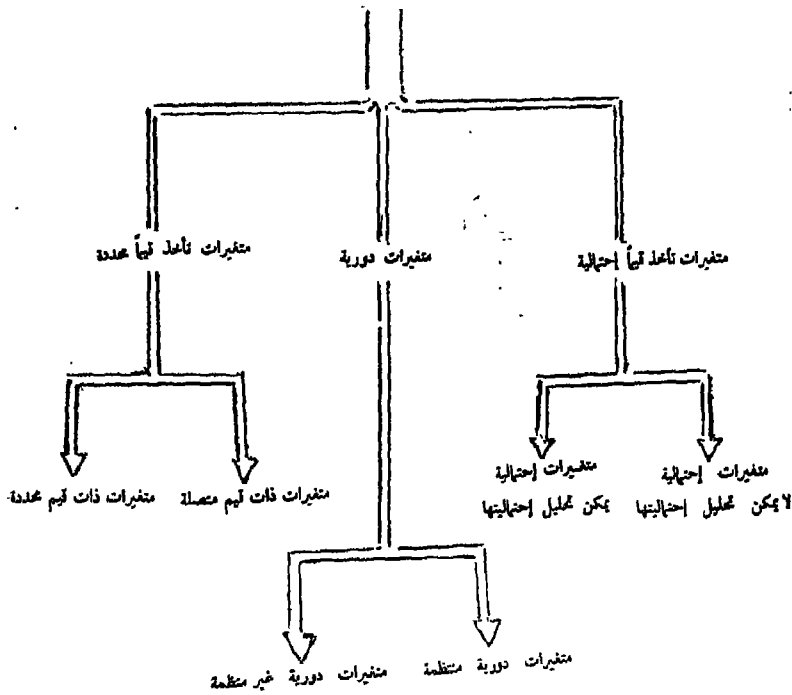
متغيرات تأخذ قيماً احتمالية

متغيرات دورية

متغيرات تأخذ قيماً محددة

متغيرات احتمالية لا يمكن تحليل احتماليتها

متغيرات احتمالية يمكن تحليل احتماليتها

متغيرات ذات قيم متصلة

متغيرات ذات قيم محددة

متغيرات دورية منتظمة

متغيرات دورية غير منتظمة